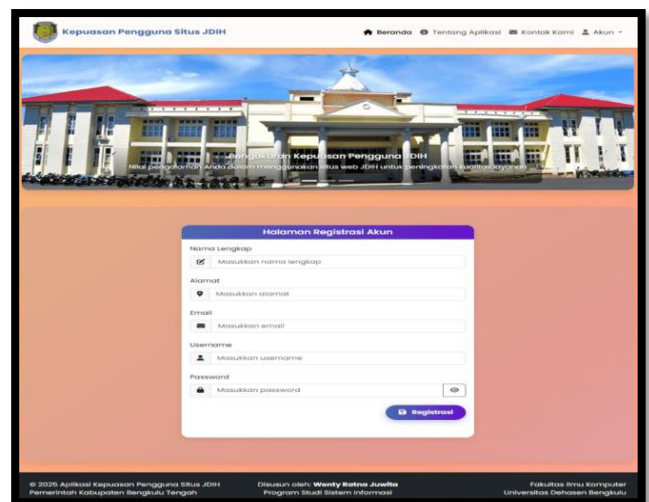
Kepuasan Pengguna Situs JDIH

Beranda Tentang Aplikasi Kontak Kami Akun

Pengukuran Kepuasan Pengguna JDIH

Nilai pengalaman Anda dalam menggunakan situs web JDIH untuk peningkatan kualitas layanan

Halaman Registrasi Akun

Nama Lengkap

Masukkan nama lengkap

Alamat

Masukkan alamat

Email

Masukkan email

Username

Masukkan username

Password

Masukkan password

Registrasi

© 2025 Aplikasi Kepuasan Pengguna Situs JDIH
Pemerintah Kabupaten Bengkulu Tengah

Disusun oleh: Wenty Ratna Juwita
Program Studi Sistem Informasi

Fakultas Ilmu Komputer
Universitas Dehasen Bengkulu